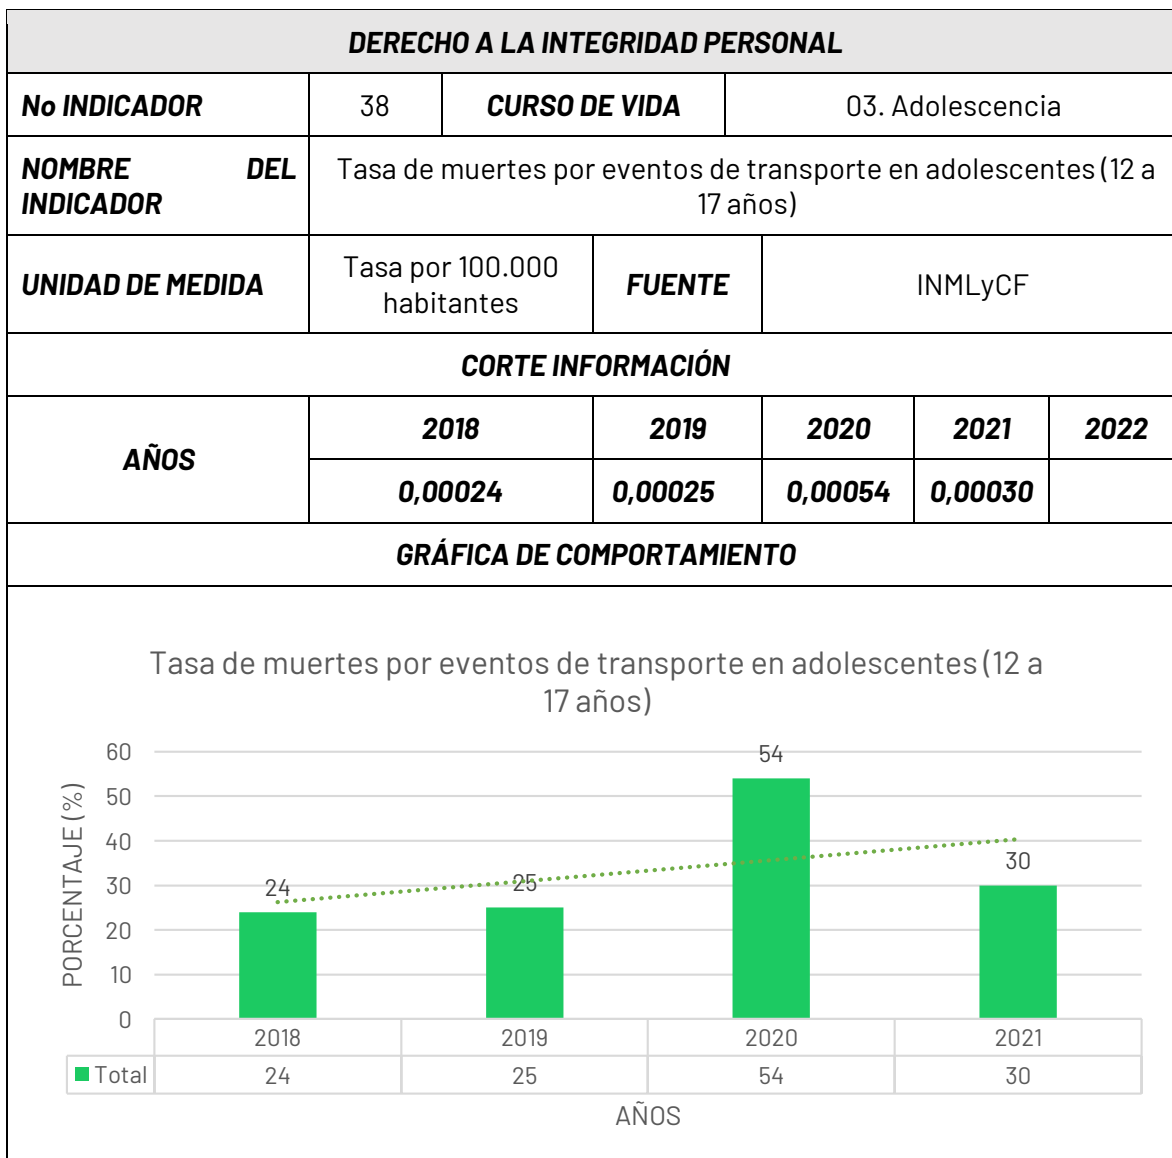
| DERECHO A LA INTEGRIDAD PERSONAL | | | | | |
|---|---|---|---|---|---|
| No INDICADOR | 38 | CURSO DE VIDA | 03. Adolescencia | | |
| NOMBRE DEL INDICADOR | Tasa de muertes por eventos de transporte en adolescentes (12 a 17 años) | | | | |
| UNIDAD DE MEDIDA | Tasa por 100.000 habitantes | FUENTE | INMLyCF | | |
| CORTE INFORMACIÓN | | | | | |
| AÑOS | 2018 | 2019 | 2020 | 2021 | 2022 |
| | 0,00024 | 0,00025 | 0,00054 | 0,00030 | |
| GRÁFICA DE COMPORTAMIENTO | | | | | |

Tasa de muertes por eventos de transporte en adolescentes (12 a 17 años)

PORCENTAJE (%)
60
50
40
30
20
10
0

24
25
54
30

| | 2018 | 2019 | 2020 | 2021 |
|---|---|---|---|---|
| Total | 24 | 25 | 54 | 30 |

AÑOS